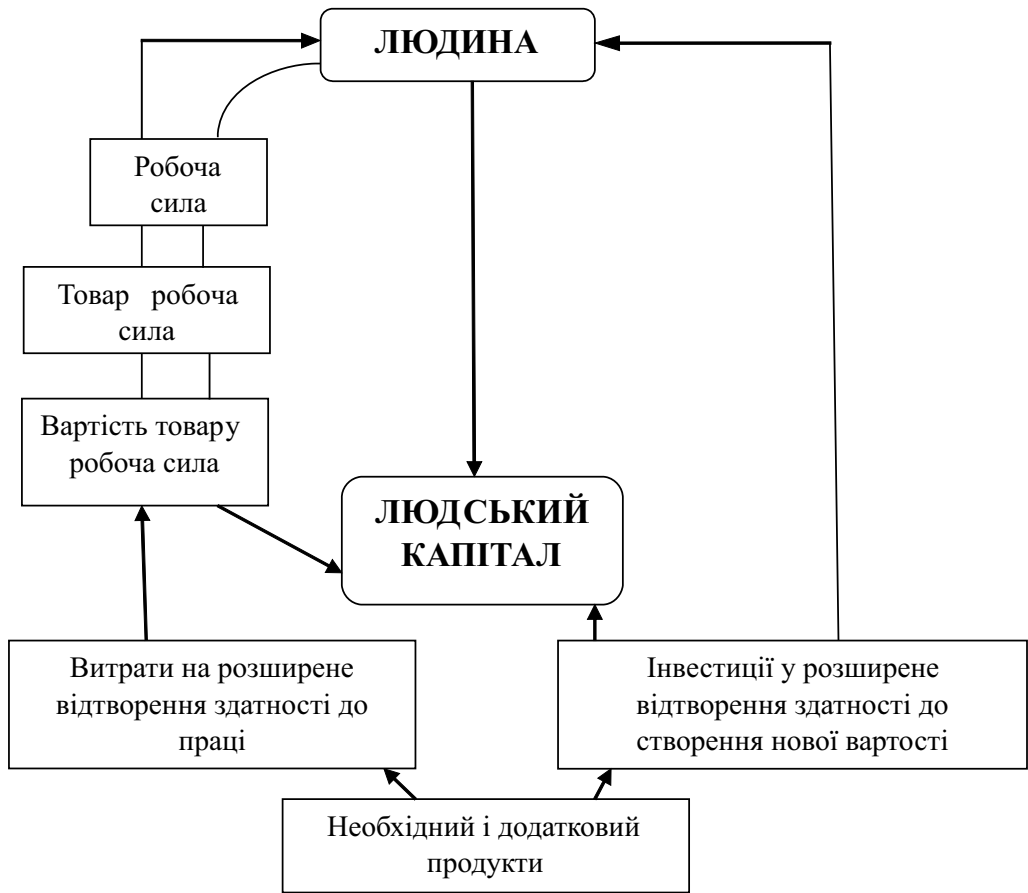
ЛЮДИНА

Робоча сила

Товар робоча сила

Вартість товару робоча сила

ЛЮДСЬКИЙ КАПІТАЛ

Витрати на розширене відтворення здатності до праці

Інвестиції у розширене відтворення здатності до створення нової вартості

Необхідний і додатковий продукти